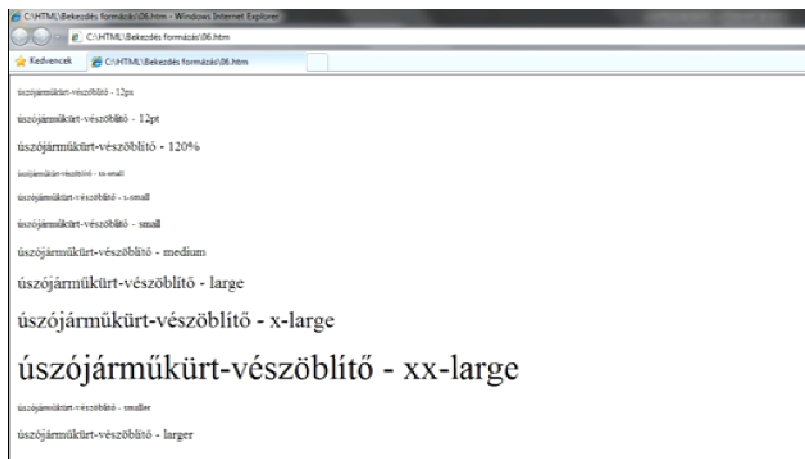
C:\HTML\Bekezdés formázás\06.htm - Windows Internet Explorer

C:\HTML\Bekezdés formázás\06.htm

Kedvencek

C:\HTML\Bekezdés formázás\06.htm

úszójárműkürt-vészöblítő - 12px

úszójárműkürt-vészöblítő - 12pt

úszójárműkürt-vészöblítő - 120%

úszójárműkürt-vészöblítő - xx-small

úszójárműkürt-vészöblítő - x-small

úszójárműkürt-vészöblítő - small

úszójárműkürt-vészöblítő - medium

úszójárműkürt-vészöblítő - large

úszójárműkürt-vészöblítő - x-large

úszójárműkürt-vészöblítő - xx-large

úszójárműkürt-vészöblítő - smaller

úszójárműkürt-vészöblítő - larger